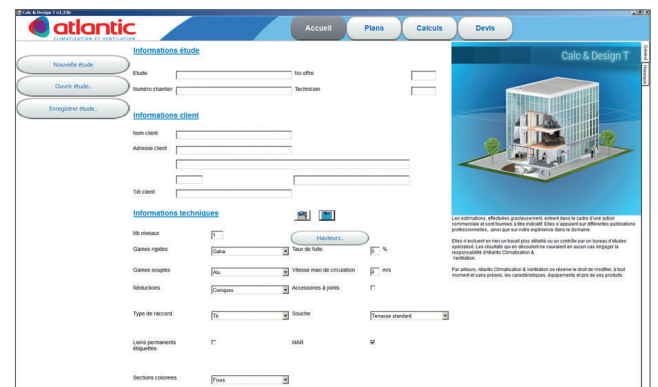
Calc & Design T v1.33k

atlantic
CLIMATISATION ET VENTILATION

Accueil
Plans
Calculs
Devis

Nouvelle étude
Ouvrir étude..
Enregistrer étude..

Informations étude

Etude
No offre
Numéro chantier
Technicien

Informations client

Nom client
Adresse client
Tél client

Informations techniques

Nb niveaux 1
Hauteurs..
Gaines rigides Galva
Taux de fuite 5 %
Gaines souples Alu
Vitesse maxi de circulation 4 m/s
Réductions Coniques
Accessoires à joints
Type de raccord Té
Souche Terrasse standard
Liens permanents étiquettes
MAR
Sections colonnes Fixes

Calc & Design T

Les estimations, effectuées gracieusement, entrent dans le cadre d'une action commerciale et conservent un caractère indicatif. Elles s'appuient sur différentes publications professionnelles, ainsi que sur notre expérience dans le domaine.

Elles n'excluent en rien un travail plus détaillé ou un contrôle par un bureau d'études spécialisé. Les résultats qui en découlent ne sauraient en aucun cas engager la responsabilité d'Atlantic Climatisation & Ventilation.

Par ailleurs, Atlantic Climatisation & Ventilation se réserve le droit de modifier, à tout moment et sans préavis, les caractéristiques, équipements et prix de ses produits.

Général
Historique